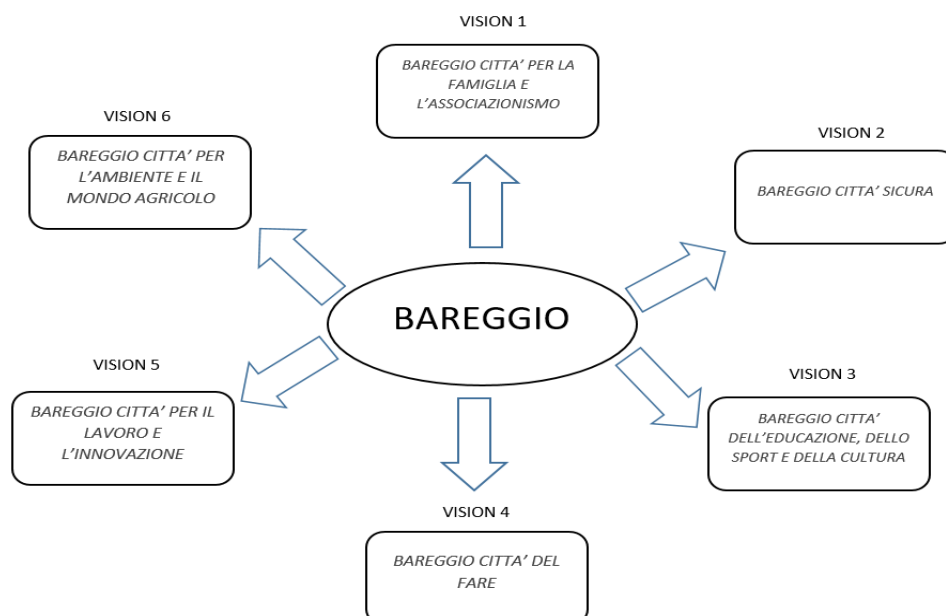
VISION 1

BAREGGIO CITTA' PER LA FAMIGLIA E L'ASSOCIAZIONISMO

VISION 6

BAREGGIO CITTA' PER L'AMBIENTE E IL MONDO AGRICOLO

VISION 2

BAREGGIO CITTA' SICURA

BAREGGIO

VISION 5

BAREGGIO CITTA' PER IL LAVORO E L'INNOVAZIONE

VISION 3

BAREGGIO CITTA' DELL'EDUCAZIONE, DELLO SPORT E DELLA CULTURA

VISION 4

BAREGGIO CITTA' DEL FARE